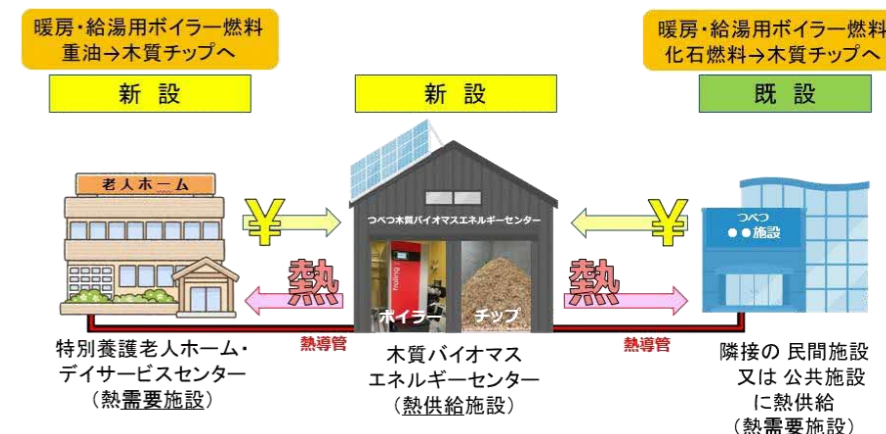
暖房・給湯用ボイラー燃料
重油→木質チップへ

新　設

新　設

暖房・給湯用ボイラー燃料
化石燃料→木質チップへ

既　設

老人ホーム

¥

つべつ木質バイオマスエネルギーセンター

¥

つべつ
●●施設

熱

熱

ボイラー

チップ

熱導管

熱導管

特別養護老人ホーム・
デイサービスセンター
（熱需要施設）

木質バイオマス
エネルギーセンター
（熱供給施設）

隣接の 民間施設
又は 公共施設
に熱供給
（熱需要施設）